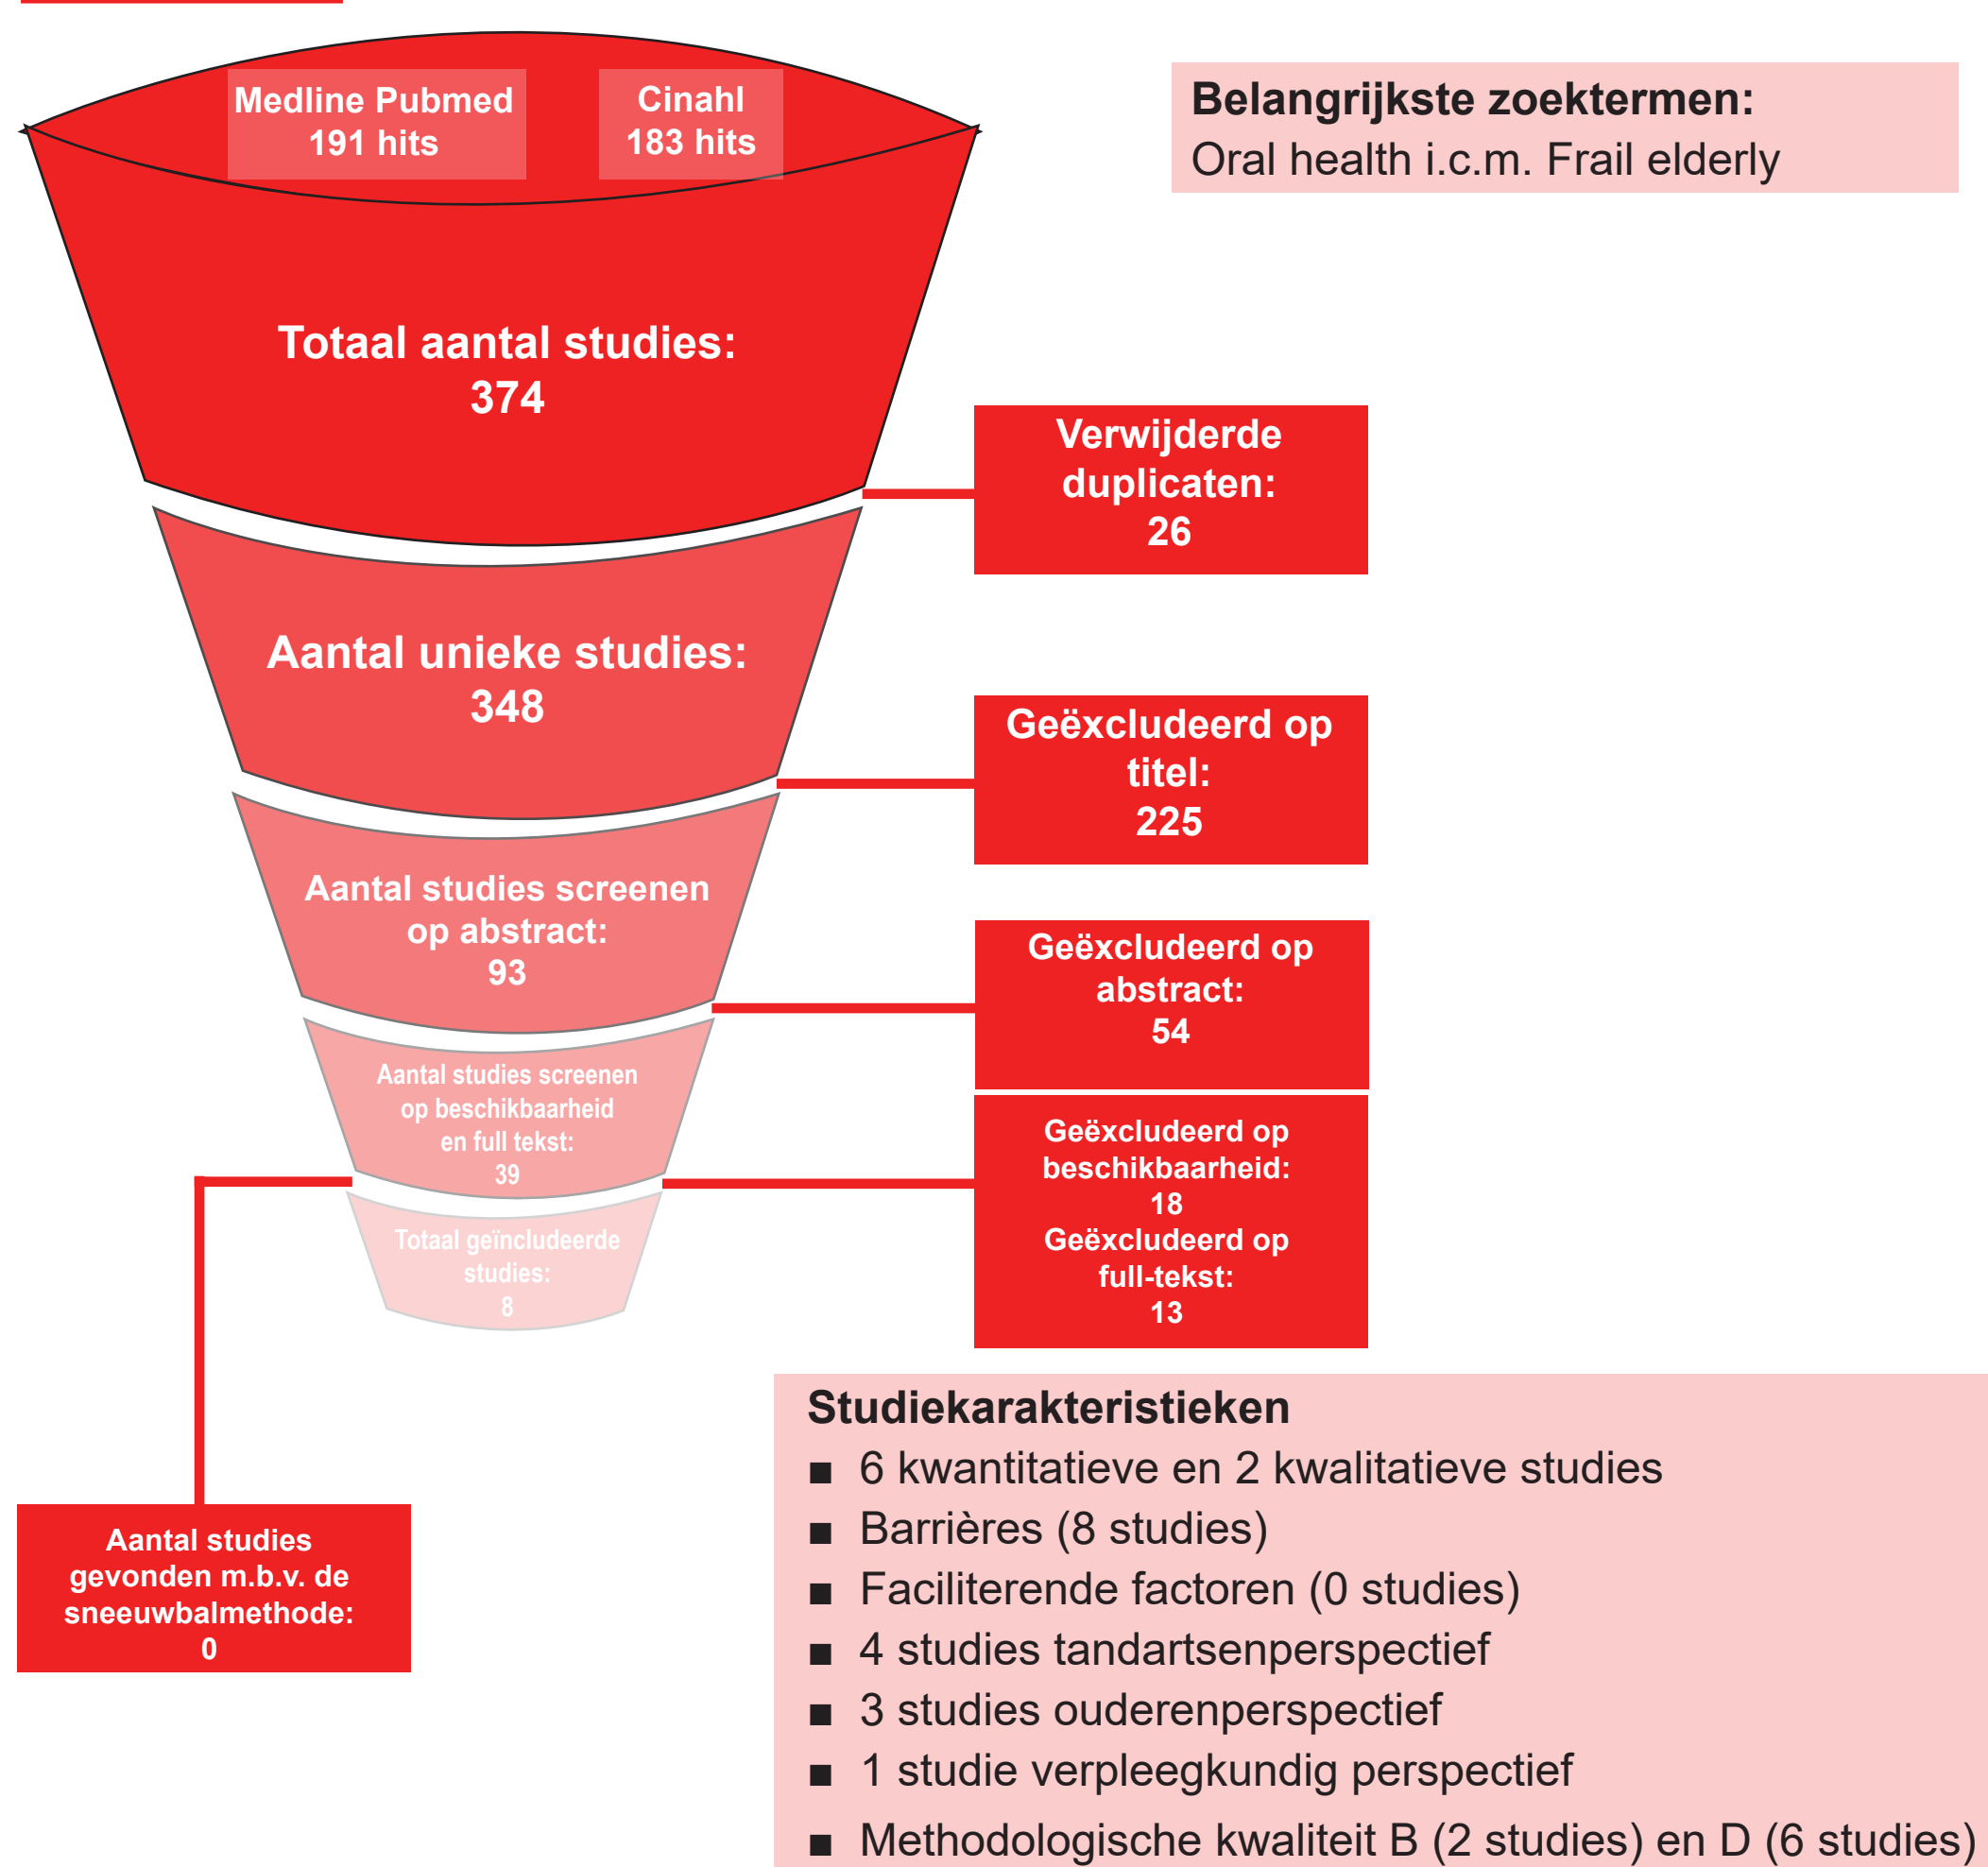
Medline Pubmed
191 hits

Cinahl
183 hits

Belangrijkste zoektermen:
Oral health i.c.m. Frail elderly

Totaal aantal studies:
374

Verwijderde duplicaten:
26

Aantal unieke studies:
348

Geëxcludeerd op titel:
225

Aantal studies screenen op abstract:
93

Geëxcludeerd op abstract:
54

Aantal studies screenen op beschikbaarheid en full tekst:
39

Geëxcludeerd op beschikbaarheid:
18
Geëxcludeerd op full-tekst:
13

Totaal geïncludeerde studies:
8

Aantal studies gevonden m.b.v. de sneeuwbalmethode:
0

Studiekarakteristieken
■ 6 kwantitatieve en 2 kwalitatieve studies
■ Barrières (8 studies)
■ Faciliterende factoren (0 studies)
■ 4 studies tandartsenperspectief
■ 3 studies ouderenperspectief
■ 1 studie verpleegkundig perspectief
■ Methodologische kwaliteit B (2 studies) en D (6 studies)